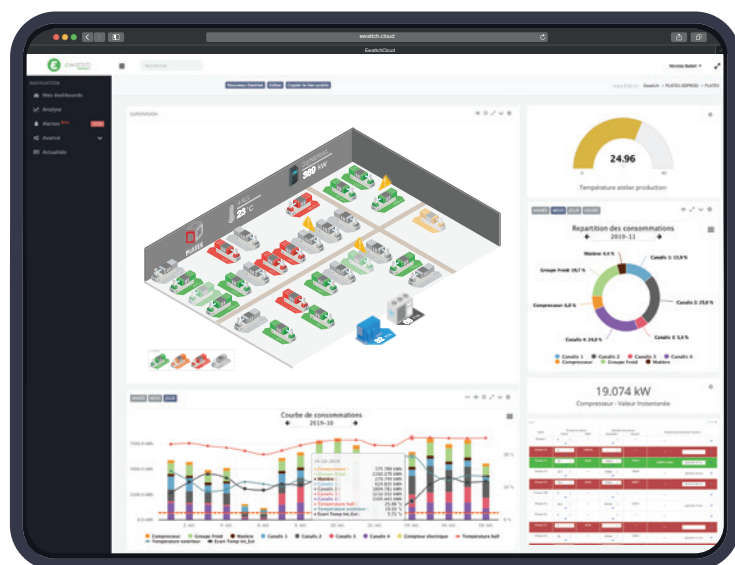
ewatch.cloud

EwatchCloud

ewatch

Rechercher

Nicolas Babet

NAVIGATION

Mes dashboards

Analyse

Alertes

Avancé

Actualités

Nouveau Tableau

Éditer

Copier le lien public

Ewatch > PLATEX BEPROD > PLATEX

SUPERVISION

PLATEX

25 °C

369 kW

24.96

0

60

Température atelier production

Repartition des consommations

2019-11

Matière 4,4 %

Canalis 1: 13,9 %

Groupe Froid 18,7 %

Compresseur 6,8 %

Canalis 2: 25,0 %

Canalis 4: 24,0 %

Canalis 3: 5,4 %

Canalis 1

Canalis 2

Canalis 3

Canalis 4

Compresseur

Groupe Froid

Matière

19.074 kW

Compresseur - Valeur Instantanée

Courbe de consommations

2019-10

Compresseur

Groupe Froid

Matière

Canalis 1

Canalis 2

Canalis 3

Canalis 4

Compteur électrique

Température hall

Température extérieur

Ecart Temp Int_Ext